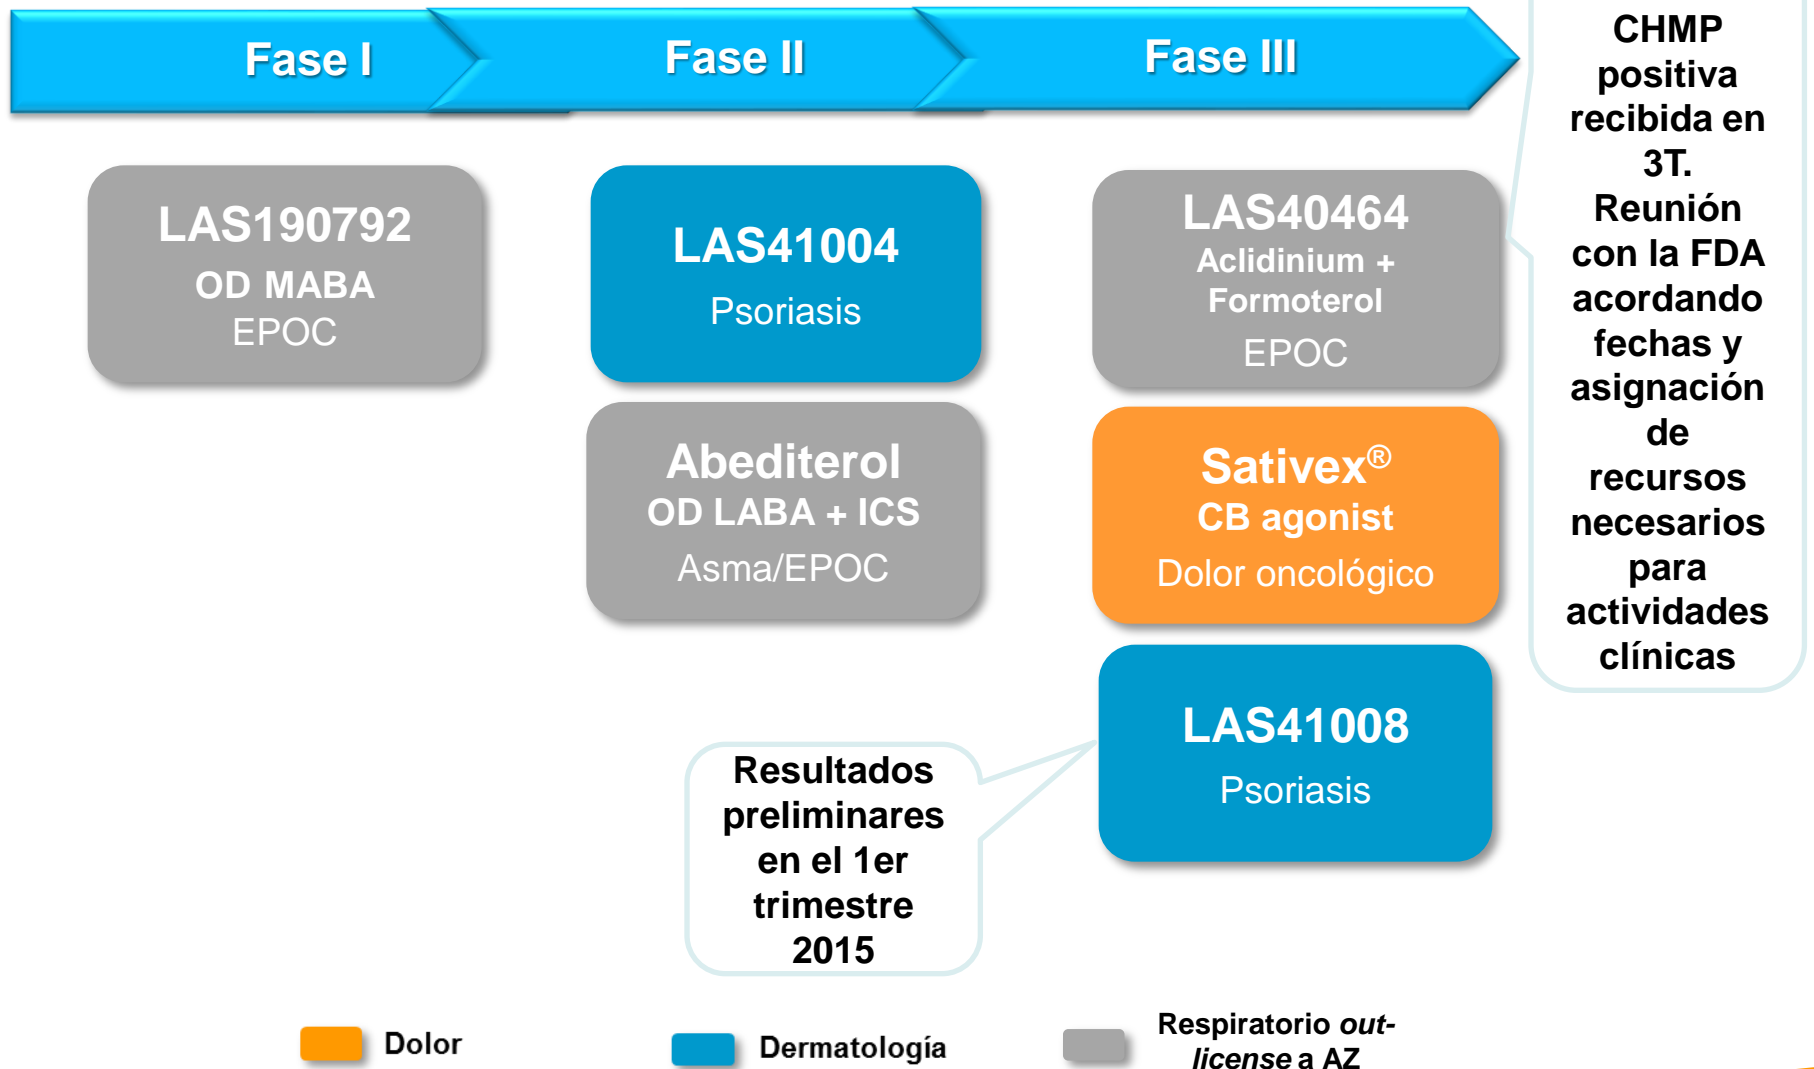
Fase I

Fase II

Fase III

CHMP positiva recibida en 3T. Reunión con la FDA acordando fechas y asignación de recursos necesarios para actividades clínicas

LAS190792
OD MABA
EPOC

LAS41004
Psoriasis

LAS40464
Aclidinium + Formoterol
EPOC

Abediterol
OD LABA + ICS
Asma/EPOC

Sativex®
CB agonist
Dolor oncológico

LAS41008
Psoriasis

Resultados preliminares en el 1er trimestre 2015

Dolor

Dermatología

Respiratorio *out-license* a AZ